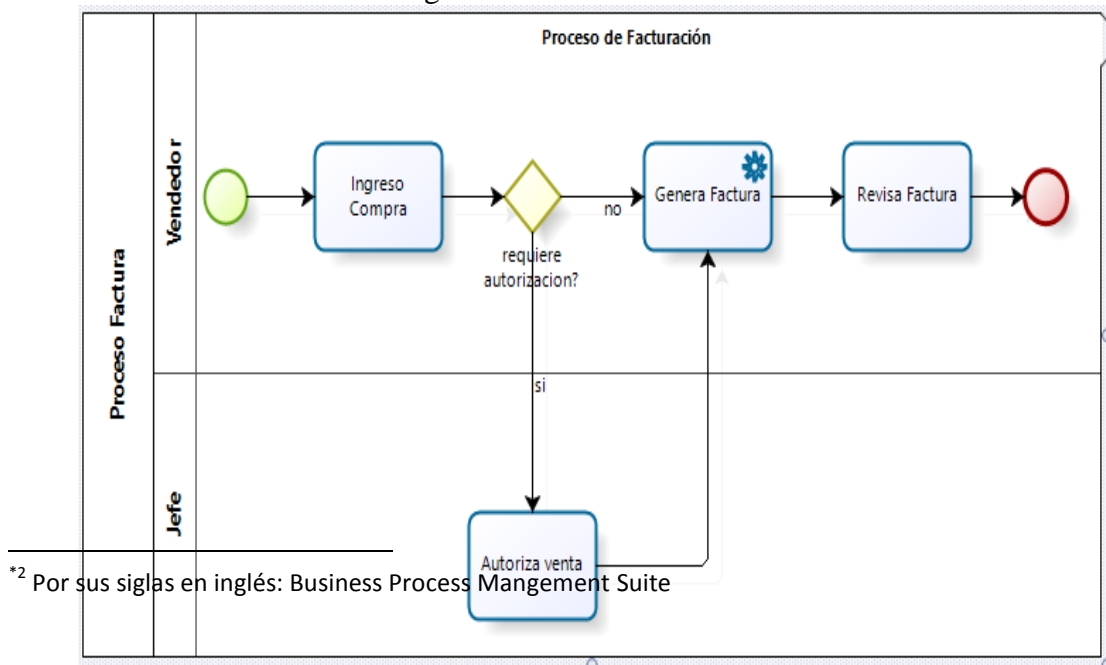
Proceso de Facturación

Proceso Factura

Vendedor

Jefe

Ingreso Compra

requiere autorizacion?

no

si

Genera Factura

Revisa Factura

Autoriza venta

*2 Por sus siglas en inglés: Business Process Mangement Suite